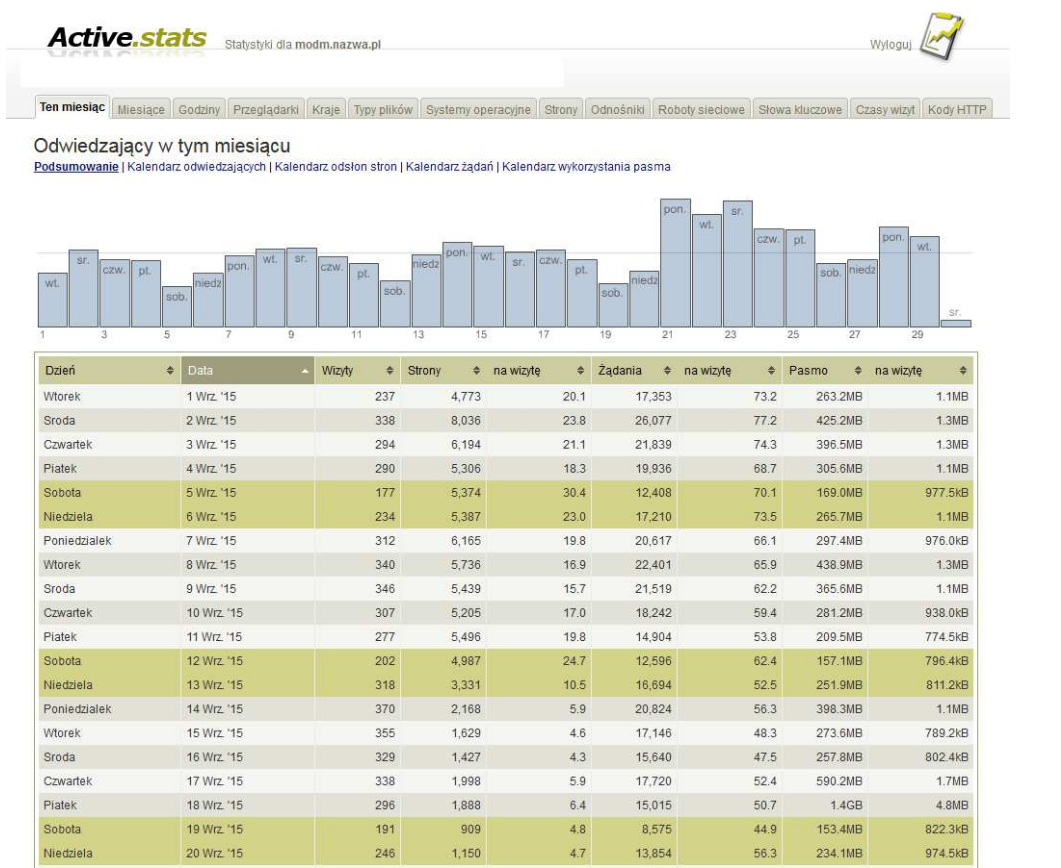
Active.stats Statystyki dla modm.nazwa.pl

Wyloguj

Ten miesiąc | Miesiące | Godziny | Przeglądarki | Kraje | Typy plików | Systemy operacyjne | Strony | Odnośniki | Roboty sieciowe | Słowa kluczowe | Czasy wizyt | Kody HTTP

Odwiedzający w tym miesiącu

Podsumowanie | Kalendarz odwiedzających | Kalendarz odsłon stron | Kalendarz żądań | Kalendarz wykorzystania pasma

wt. sr. czw. pt. sob. niedz pon. wt. sr. czw. pt. sob. niedz pon. wt. sr. czw. pt. sob. niedz pon. wt. sr. czw. pt. sob. niedz pon. wt. sr.

1 3 5 7 9 11 13 15 17 19 21 23 25 27 29

| Dzień | Data | Wizyty | Strony | na wizytę | Żądania | na wizytę | Pasmo | na wizytę |
|---|---|---|---|---|---|---|---|---|
| Wtorek | 1 Wrz. '15 | 237 | 4,773 | 20.1 | 17,353 | 73.2 | 263.2MB | 1.1MB |
| Sroda | 2 Wrz. '15 | 338 | 8,036 | 23.8 | 26,077 | 77.2 | 425.2MB | 1.3MB |
| Czwartek | 3 Wrz. '15 | 294 | 6,194 | 21.1 | 21,839 | 74.3 | 396.5MB | 1.3MB |
| Piatek | 4 Wrz. '15 | 290 | 5,306 | 18.3 | 19,936 | 68.7 | 305.6MB | 1.1MB |
| Sobota | 5 Wrz. '15 | 177 | 5,374 | 30.4 | 12,408 | 70.1 | 169.0MB | 977.5kB |
| Niedziela | 6 Wrz. '15 | 234 | 5,387 | 23.0 | 17,210 | 73.5 | 265.7MB | 1.1MB |
| Poniedzialek | 7 Wrz. '15 | 312 | 6,165 | 19.8 | 20,617 | 66.1 | 297.4MB | 976.0kB |
| Wtorek | 8 Wrz. '15 | 340 | 5,736 | 16.9 | 22,401 | 65.9 | 438.9MB | 1.3MB |
| Sroda | 9 Wrz. '15 | 346 | 5,439 | 15.7 | 21,519 | 62.2 | 365.6MB | 1.1MB |
| Czwartek | 10 Wrz. '15 | 307 | 5,205 | 17.0 | 18,242 | 59.4 | 281.2MB | 938.0kB |
| Piatek | 11 Wrz. '15 | 277 | 5,496 | 19.8 | 14,904 | 53.8 | 209.5MB | 774.5kB |
| Sobota | 12 Wrz. '15 | 202 | 4,987 | 24.7 | 12,596 | 62.4 | 157.1MB | 796.4kB |
| Niedziela | 13 Wrz. '15 | 318 | 3,331 | 10.5 | 16,694 | 52.5 | 251.9MB | 811.2kB |
| Poniedzialek | 14 Wrz. '15 | 370 | 2,168 | 5.9 | 20,824 | 56.3 | 398.3MB | 1.1MB |
| Wtorek | 15 Wrz. '15 | 355 | 1,629 | 4.6 | 17,146 | 48.3 | 273.6MB | 789.2kB |
| Sroda | 16 Wrz. '15 | 329 | 1,427 | 4.3 | 15,640 | 47.5 | 257.8MB | 802.4kB |
| Czwartek | 17 Wrz. '15 | 338 | 1,998 | 5.9 | 17,720 | 52.4 | 590.2MB | 1.7MB |
| Piatek | 18 Wrz. '15 | 296 | 1,888 | 6.4 | 15,015 | 50.7 | 1.4GB | 4.8MB |
| Sobota | 19 Wrz. '15 | 191 | 909 | 4.8 | 8,575 | 44.9 | 153.4MB | 822.3kB |
| Niedziela | 20 Wrz. '15 | 246 | 1,150 | 4.7 | 13,854 | 56.3 | 234.1MB | 974.5kB |